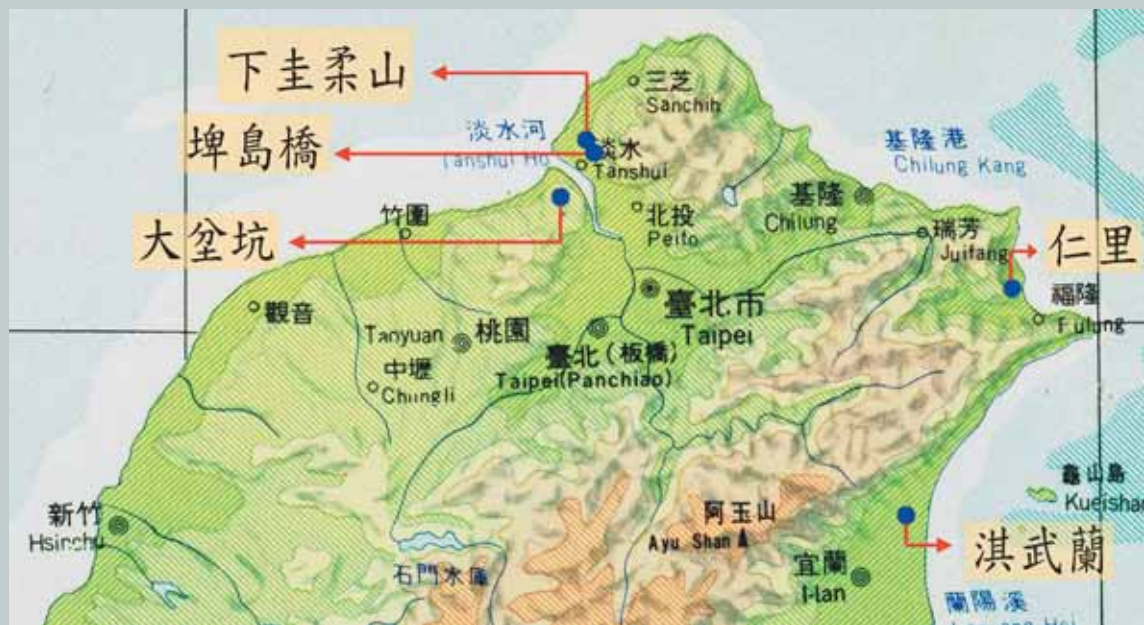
下圭柔山

埤島橋

大坌坑

仁里

淇武蘭

三芝
Sanchih

淡水河
Tanshui Ho

淡水
Tanshui

基隆港
Chilung Kang

基隆
Chilung

北投
Peito

竹圍

瑞芳
Juifang

福隆
Fulung

臺北市
Taipei

觀音

Tanyuan 桃園

臺北(板橋)
Taipei(Panchiao)

中壢
Chungli

龜山島
Kueishan

新竹
Hsinchu

阿玉山
Ayu Shan

宜蘭
I-lan

石門水庫

蘭陽溪
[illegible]